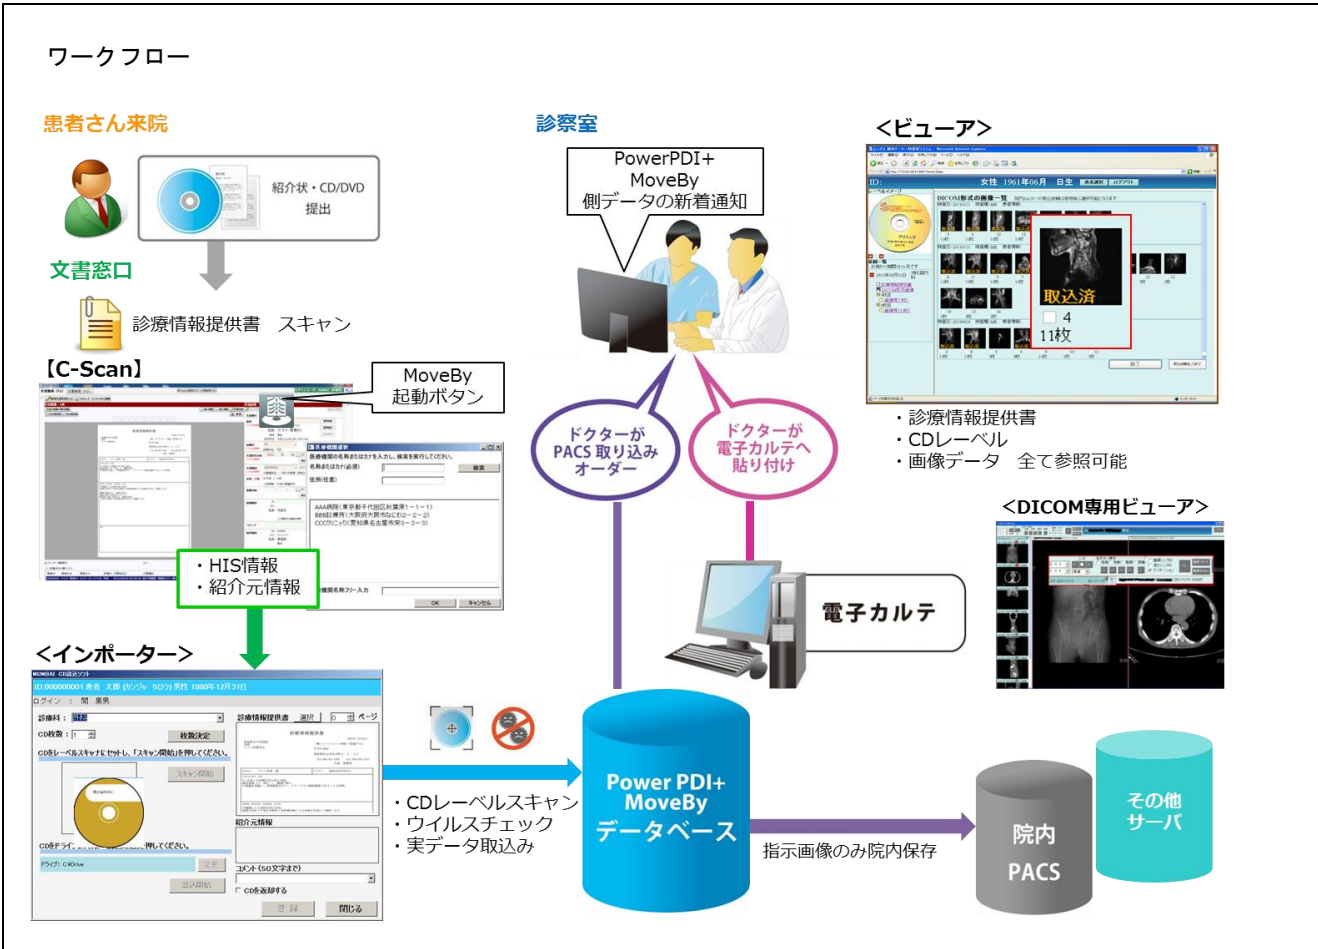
ワークフロー

患者さん来院

紹介状・CD/DVD 提出

文書窓口

診療情報提供書　スキャン

【C-Scan】

MoveBy 起動ボタン

医療機関選択

AAA病院(東京都千代田区秋葉原1−1−1)
BBB総合病院(大阪府大阪市なにわ2−2−2)
CCCクリニック(愛知県名古屋市栄3−3−3)

OK　キャンセル

・HIS情報
・紹介元情報

<インポーター>

診療科：
CD枚数：
枚数決定
CDをレーベルスキャナにセットし、「スキャン開始」を押してください。
スキャン開始
診療情報提供書
紹介元情報
コメント(50文字まで)
CDを返却する
登録　閉じる

・CDレーベルスキャン
・ウイルスチェック
・実データ取込み

診察室

PowerPDI+ MoveBy 側データの新着通知

ドクターが PACS取り込み オーダー

ドクターが 電子カルテへ 貼り付け

電子カルテ

Power PDI+ MoveBy データベース

指示画像のみ院内保存

院内 PACS

その他 サーバ

<ビューア>

女性　1961年06月　日生

DICOM形式の画像一覧

取込済
4
11枚

・診療情報提供書
・CDレーベル
・画像データ　全て参照可能

<DICOM専用ビューア>